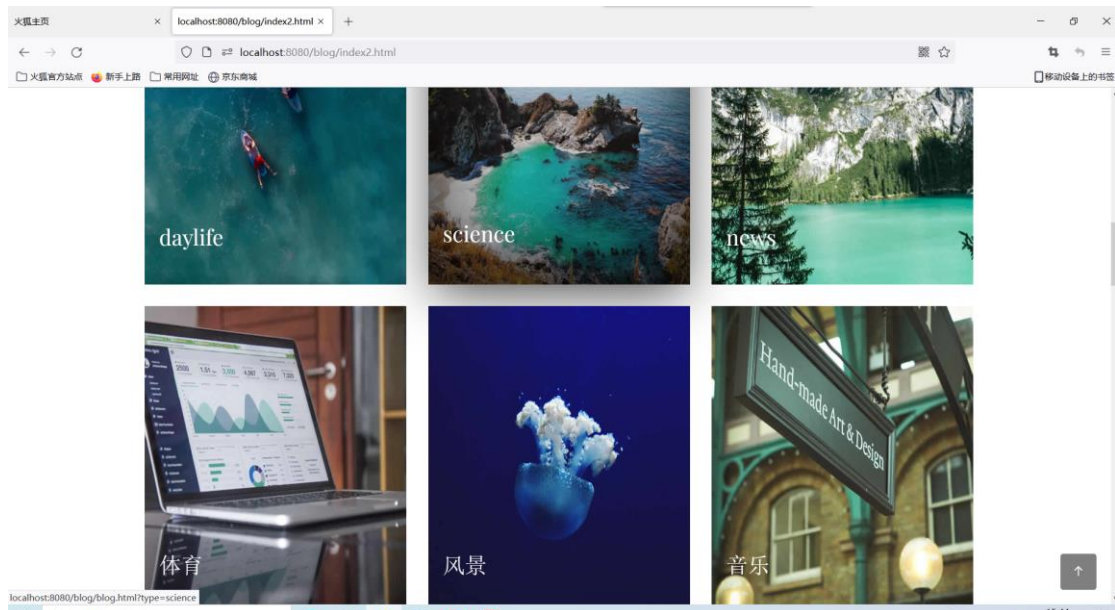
火狐主页 ×
localhost:8080/blog/index2.html ×
+

localhost:8080/blog/index2.html

火狐官方站点 新手上路 常用网址 京东商城
移动设备上的书签

daylife
science
news

体育
风景
Hand-made Art & Design
音乐

localhost:8080/blog/blog.html?type=science